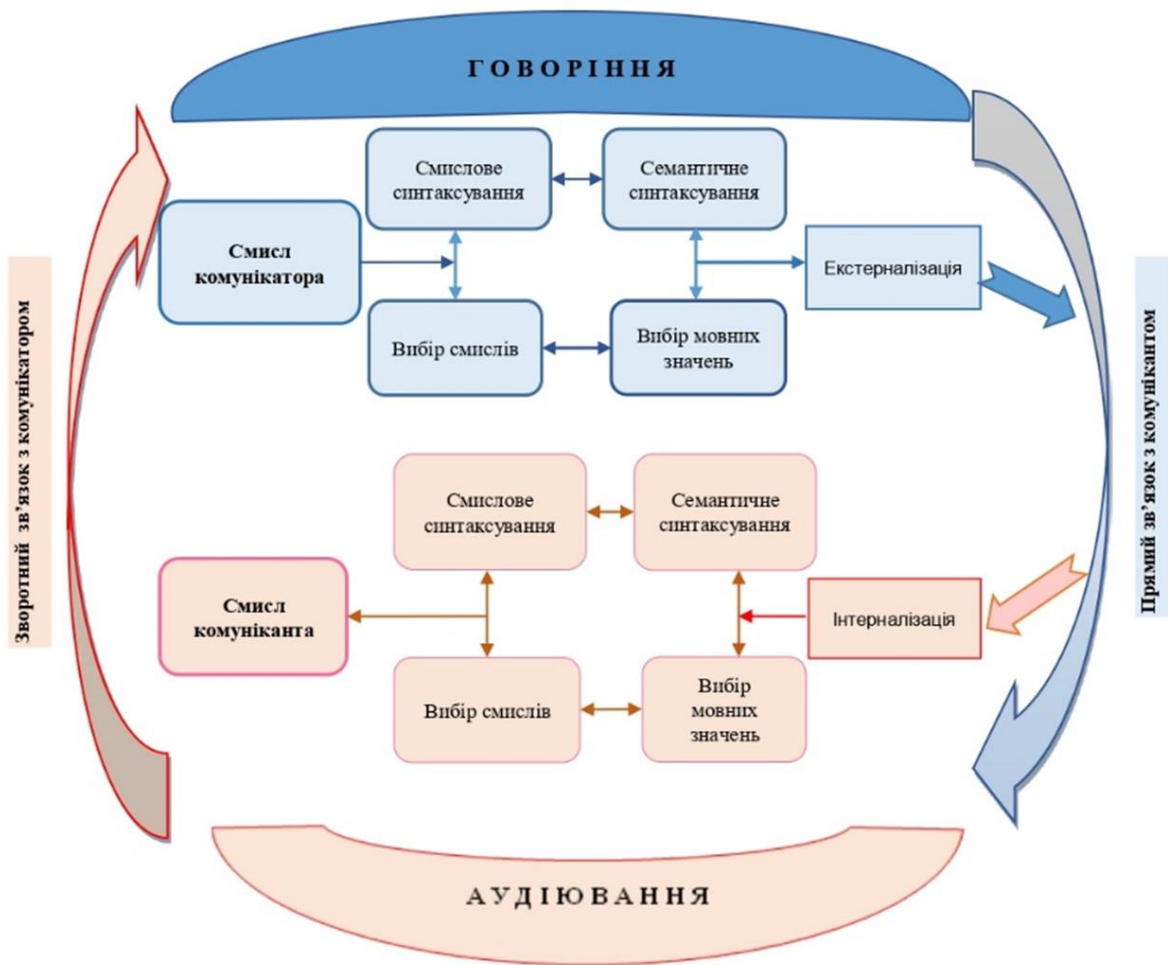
ГОВОРІННЯ

Смислове синтаксування

Семантичне синтаксування

Смисл комунікатора

Екстерналізація

Вибір смислів

Вибір мовних значень

Зворотний зв'язок з комунікатором

Прямий зв'язок з комунікантом

Смислове синтаксування

Семантичне синтаксування

Смисл комуніканта

Інтерналізація

Вибір смислів

Вибір мовних значень

АУДІЮВАННЯ